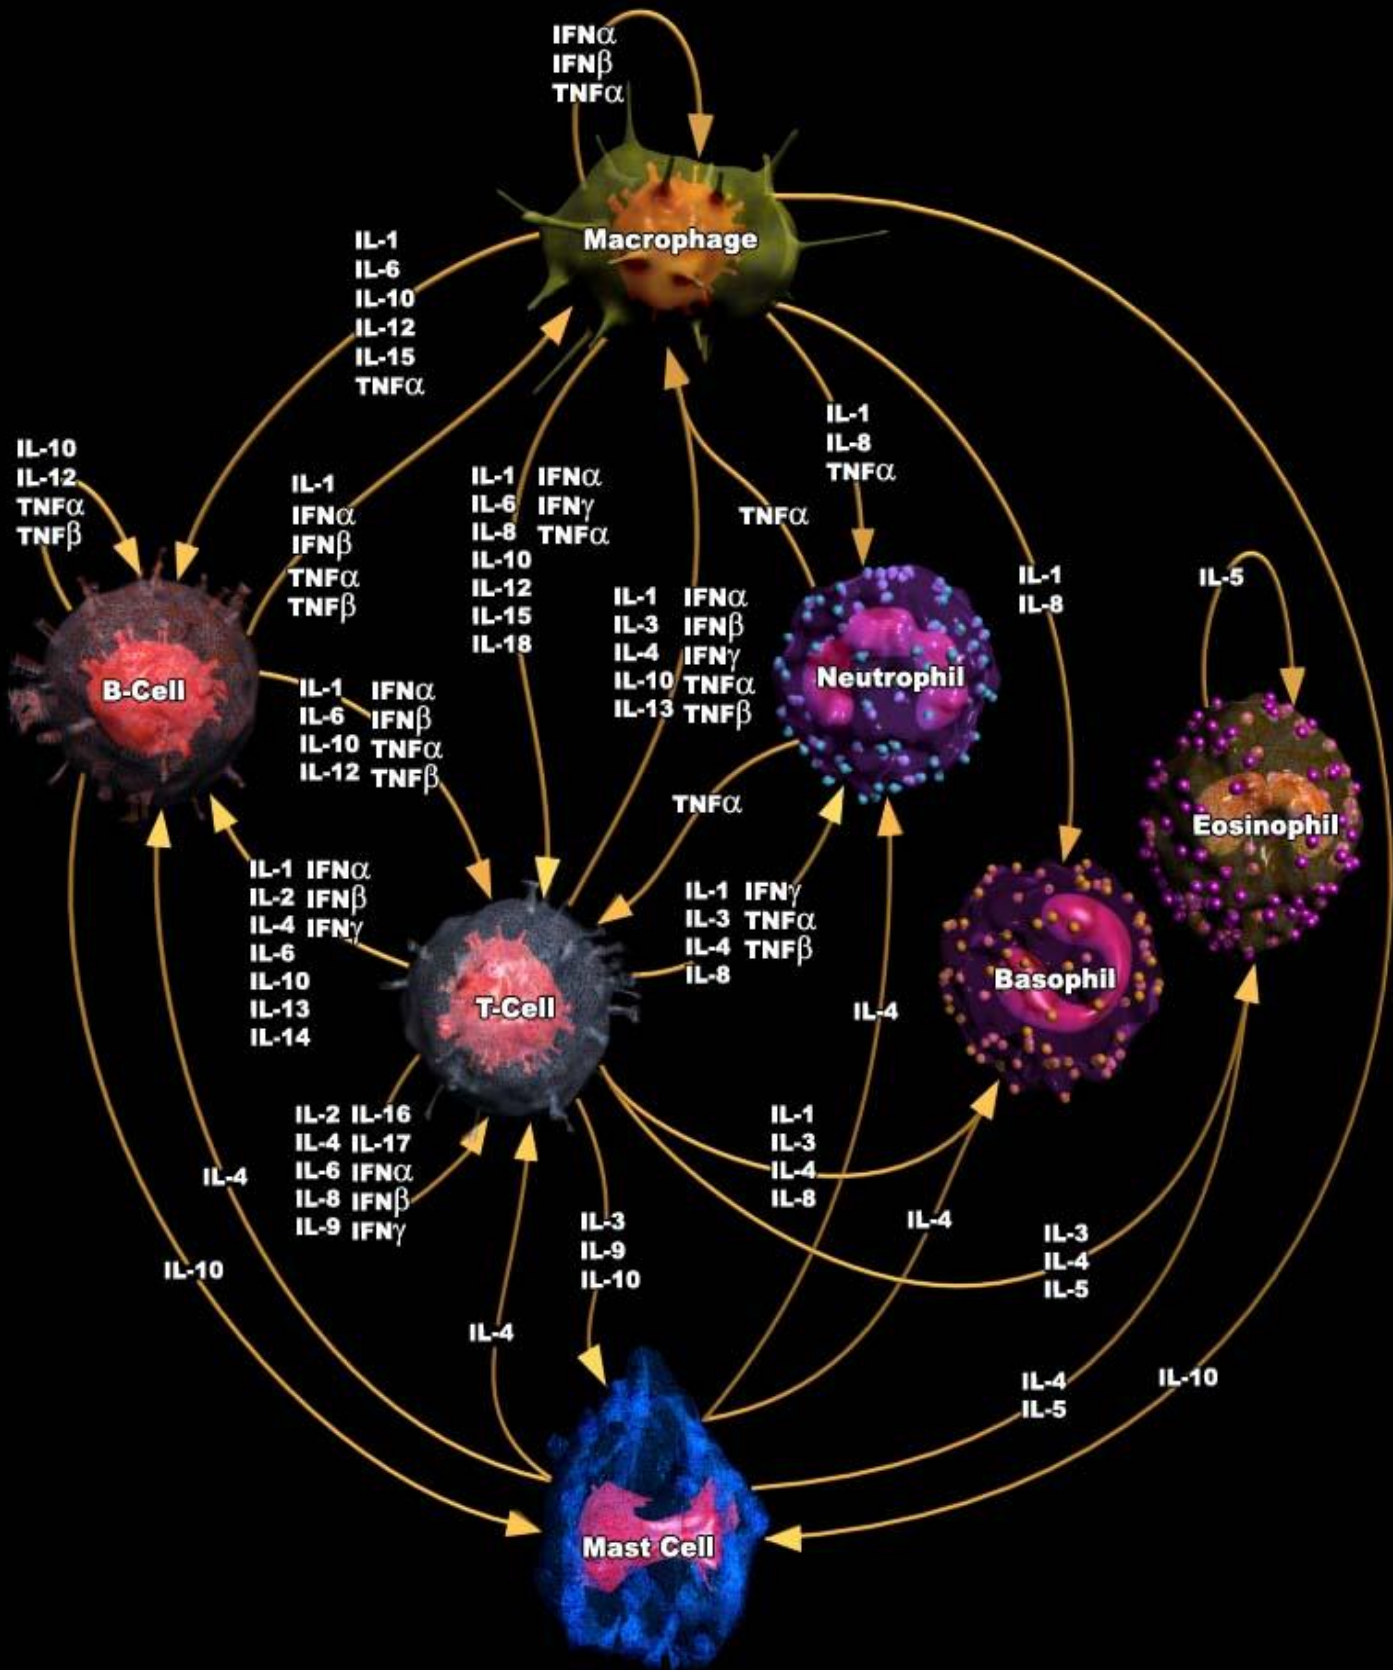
IFN$\alpha$
IFN$\beta$
TNF$\alpha$

Macrophage

IL-1
IL-6
IL-10
IL-12
IL-15
TNF$\alpha$

IL-10
IL-12
TNF$\alpha$
TNF$\beta$

IL-1
IFN$\alpha$
IFN$\beta$
TNF$\alpha$
TNF$\beta$

IL-1
IL-6
IL-8
IL-10
IL-12
IL-15
IL-18

IFN$\alpha$
IFN$\gamma$
TNF$\alpha$

IL-1
IL-8
TNF$\alpha$

TNF$\alpha$

IL-1
IL-8

IL-5

IL-1
IL-3
IL-4
IL-10
IL-13

IFN$\alpha$
IFN$\beta$
IFN$\gamma$
TNF$\alpha$
TNF$\beta$

Neutrophil

B-Cell

IL-1
IL-6
IL-10
IL-12

IFN$\alpha$
IFN$\beta$
TNF$\alpha$
TNF$\beta$

Eosinophil

TNF$\alpha$

IL-1
IL-2
IL-4
IL-6
IL-10
IL-13
IL-14

IFN$\alpha$
IFN$\beta$
IFN$\gamma$

IL-1
IL-3
IL-4
IL-8

IFN$\gamma$
TNF$\alpha$
TNF$\beta$

T-Cell

Basophil

IL-4

IL-2
IL-4
IL-6
IL-8
IL-9

IL-16
IL-17
IFN$\alpha$
IFN$\beta$
IFN$\gamma$

IL-1
IL-3
IL-4
IL-8

IL-4

IL-3
IL-9
IL-10

IL-4

IL-3
IL-4
IL-5

IL-10

IL-4

IL-4
IL-5

IL-10

Mast Cell